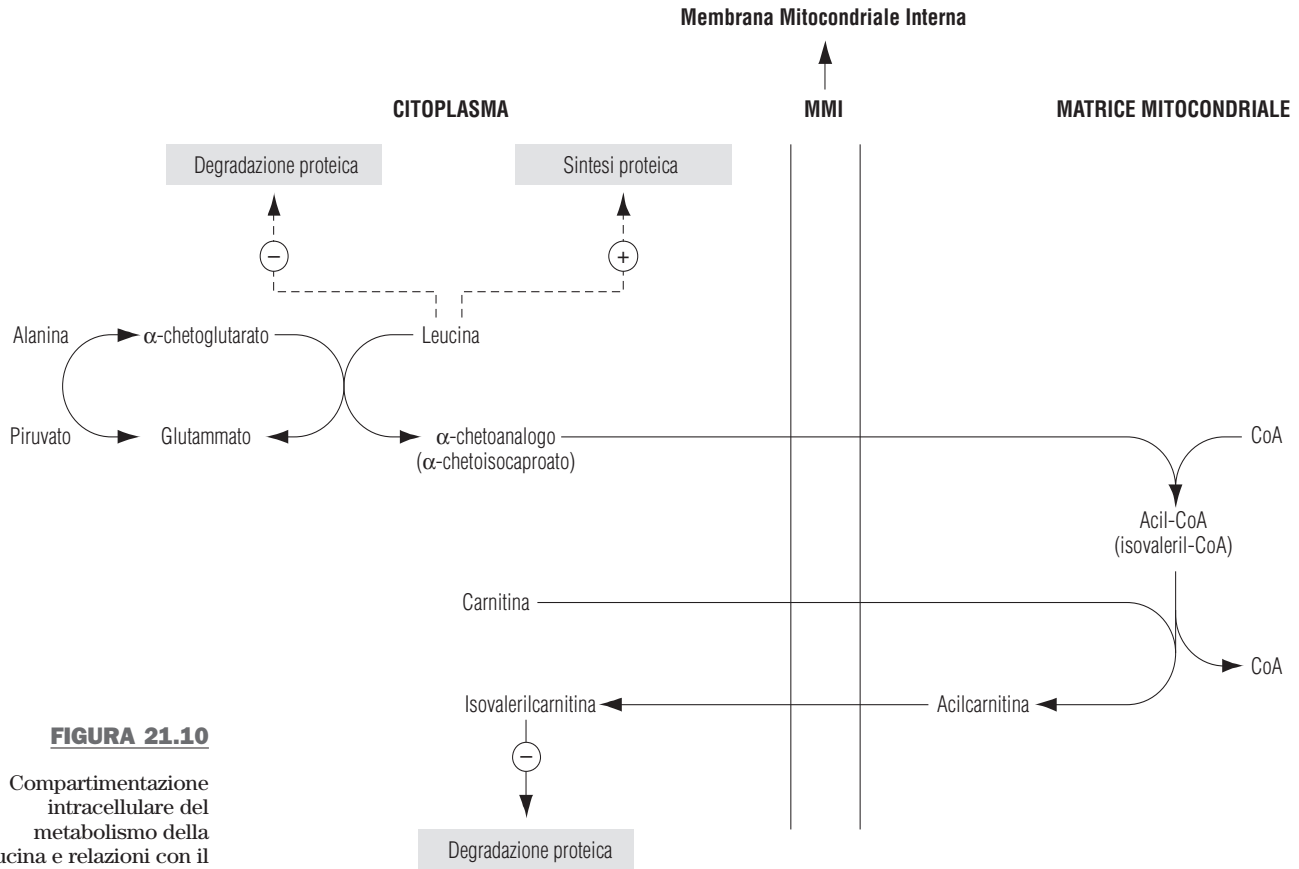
Membrana Mitocondriale Interna

CITOPLASMA

MMI

MATRICE MITOCONDRIALE

Degradazione proteica

Sintesi proteica

−

+

Alanina

α-chetoglutarato

Leucina

Piruvato

Glutammato

α-chetoanalogo (α-chetoisocaproato)

CoA

Acil-CoA (isovaleril-CoA)

Carnitina

CoA

Isovalerilcarnitina

Acilcarnitina

−

Degradazione proteica

FIGURA 21.10

Compartimentazione intracellulare del metabolismo della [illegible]ucina e relazioni con il